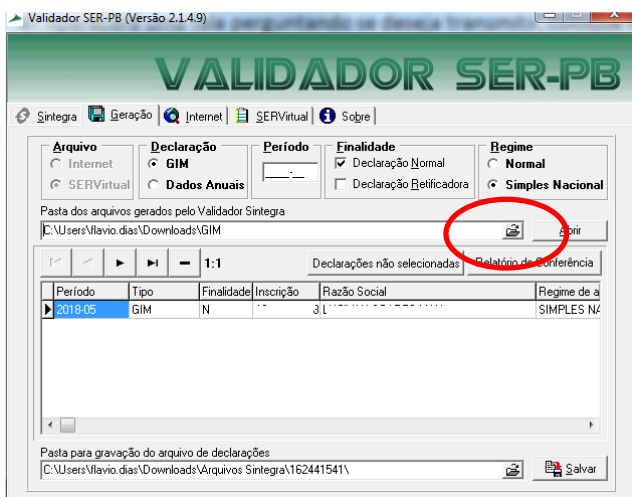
Validador SER-PB (Versão 2.1.4.9)

VALIDADOR SER-PB

Sintegra | Geração | Internet | SERVirtual | Sobre

Arquivo
Internet
SERVirtual

Declaração
GIM
Dados Anuais

Período
__/__

Finalidade
Declaração Normal
Declaração Retificadora

Regime
Normal
Simples Nacional

Pasta dos arquivos gerados pelo Validador Sintegra
C:\Users\flavio.dias\Downloads\GIM

Abrir

1:1

Declarações não selecionadas

Relatório de Conferência

| Período | Tipo | Finalidade | Inscrição | Razão Social | Regime de a |
|---|---|---|---|---|---|
| 2018-05 | GIM | N | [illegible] | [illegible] | SIMPLES NA |

Pasta para gravação do arquivo de declarações
C:\Users\flavio.dias\Downloads\Arquivos Sintegra\162441541\

Salvar